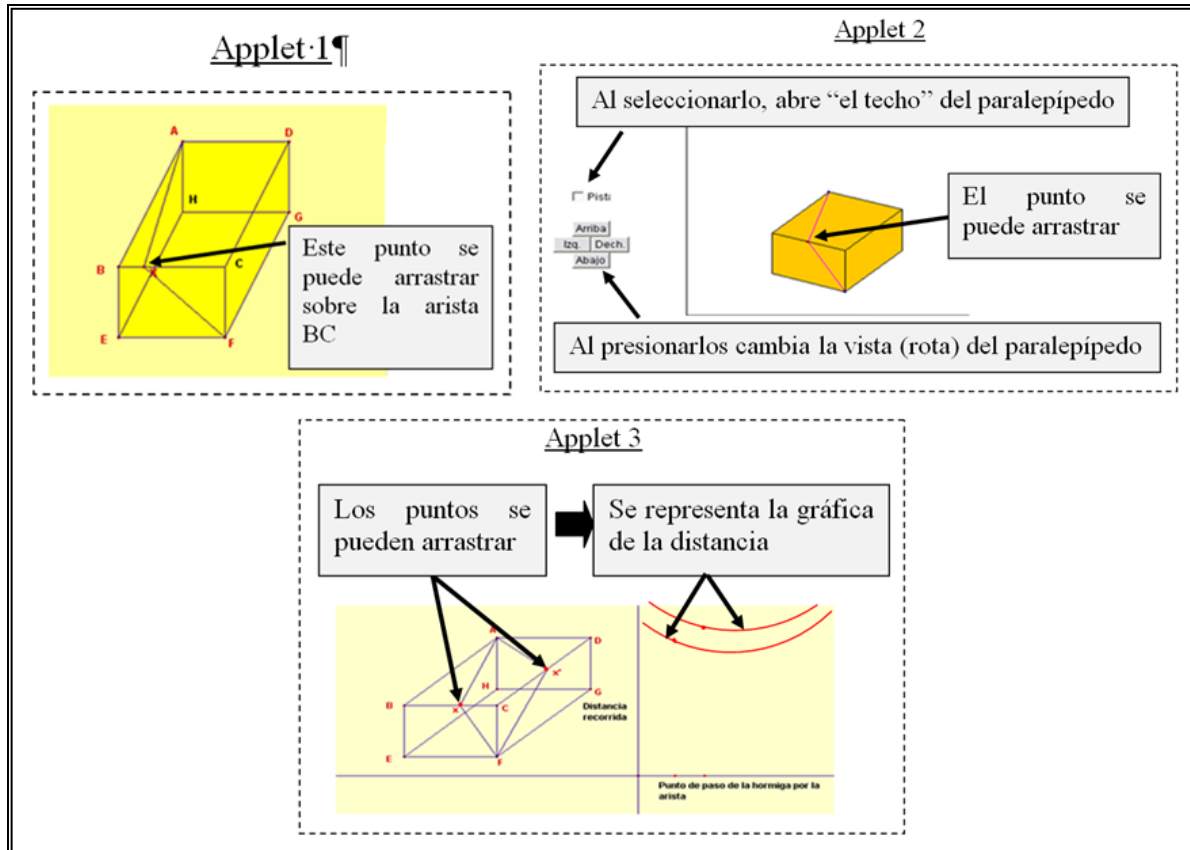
Applet·1¶

A
D
H
G
B
X
C
E
F

Este punto se puede arrastrar sobre la arista BC

Applet 2

Al seleccionarlo, abre "el techo" del paralepípedo

Pist

Arriba
Izq.
Dech.
Abajo

El punto se puede arrastrar

Al presionarlos cambia la vista (rota) del paralepípedo

Applet 3

Los puntos se pueden arrastrar

Se representa la gráfica de la distancia

A
D
X'
H
G
B
X
C
E
F

Distancia recorrida

Punto de paso de la hormiga por la arista